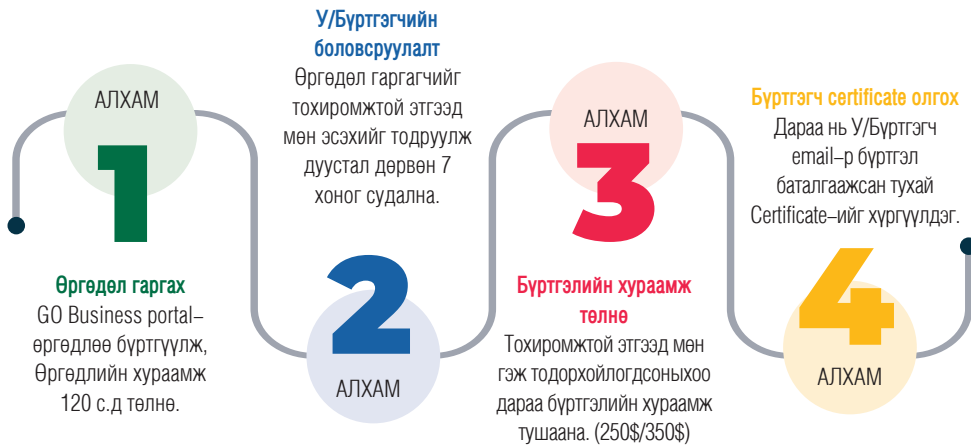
АЛХАМ
1
Өргөдөл гаргах
GO Business portal–өргөдлөө бүртгүүлж, Өргөдлийн хураамж 120 с.д төлнө.

У/Бүртгэгчийн боловсруулалт
Өргөдөл гаргагчийг тохиромжтой этгээд мөн эсэхийг тодруулж дуустал дөрвөн 7 хоног судална.

2
АЛХАМ

АЛХАМ
3
Бүртгэлийн хураамж төлнө
Тохиромжтой этгээд мөн гэж тодорхойлогдсоныхоо дараа бүртгэлийн хураамж тушаана. (250$/350$)

Бүртгэгч certificate олгох
Дараа нь У/Бүртгэгч email–р бүртгэл баталгаажсан тухай Certificate–ийг хүргүүлдэг.

4
АЛХАМ